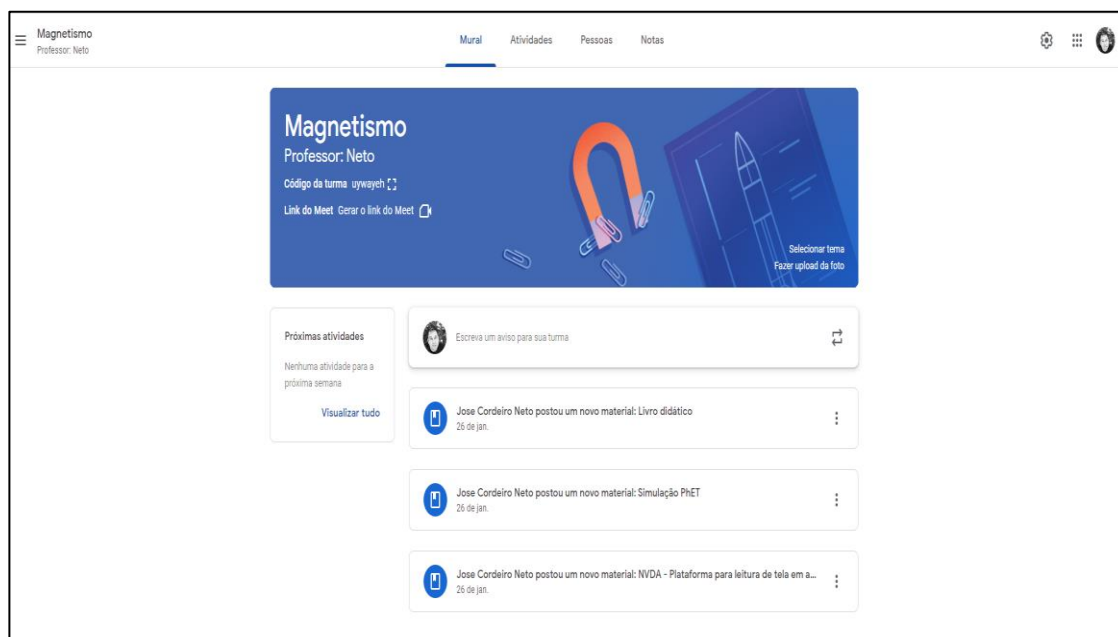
Magnetismo
Professor: Neto

Mural Atividades Pessoas Notas

Magnetismo
Professor: Neto
Código da turma uywayeh
Link do Meet Gerar o link do Meet

Selecionar tema
Fazer upload da foto

Próximas atividades
Nenhuma atividade para a próxima semana
Visualizar tudo

Escreva um aviso para sua turma

Jose Cordeiro Neto postou um novo material: Livro didático
26 de jan.

Jose Cordeiro Neto postou um novo material: Simulação PhET
26 de jan.

Jose Cordeiro Neto postou um novo material: NVDA - Plataforma para leitura de tela em a...
26 de jan.